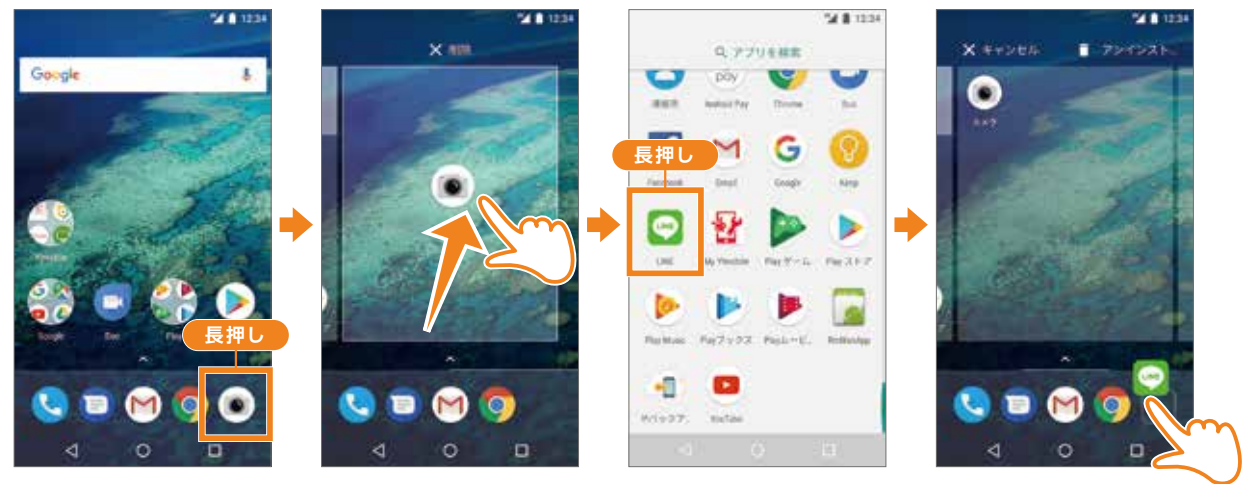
12:34

Google

Y!mobile

Google

Duo

長押し

12:34

削除

12:34

アプリを検索

連絡先

Android Pay

Chrome

Duo

長押し

Facebook

Gmail

Google

Keep

LINE

My Y!mobile

Play ゲーム

Play ストア

Play Music

Play ブックス

Play ムービー

RedMailApp

Y!バックアップ

YouTube

12:34

キャンセル

アンインストール

カメラ